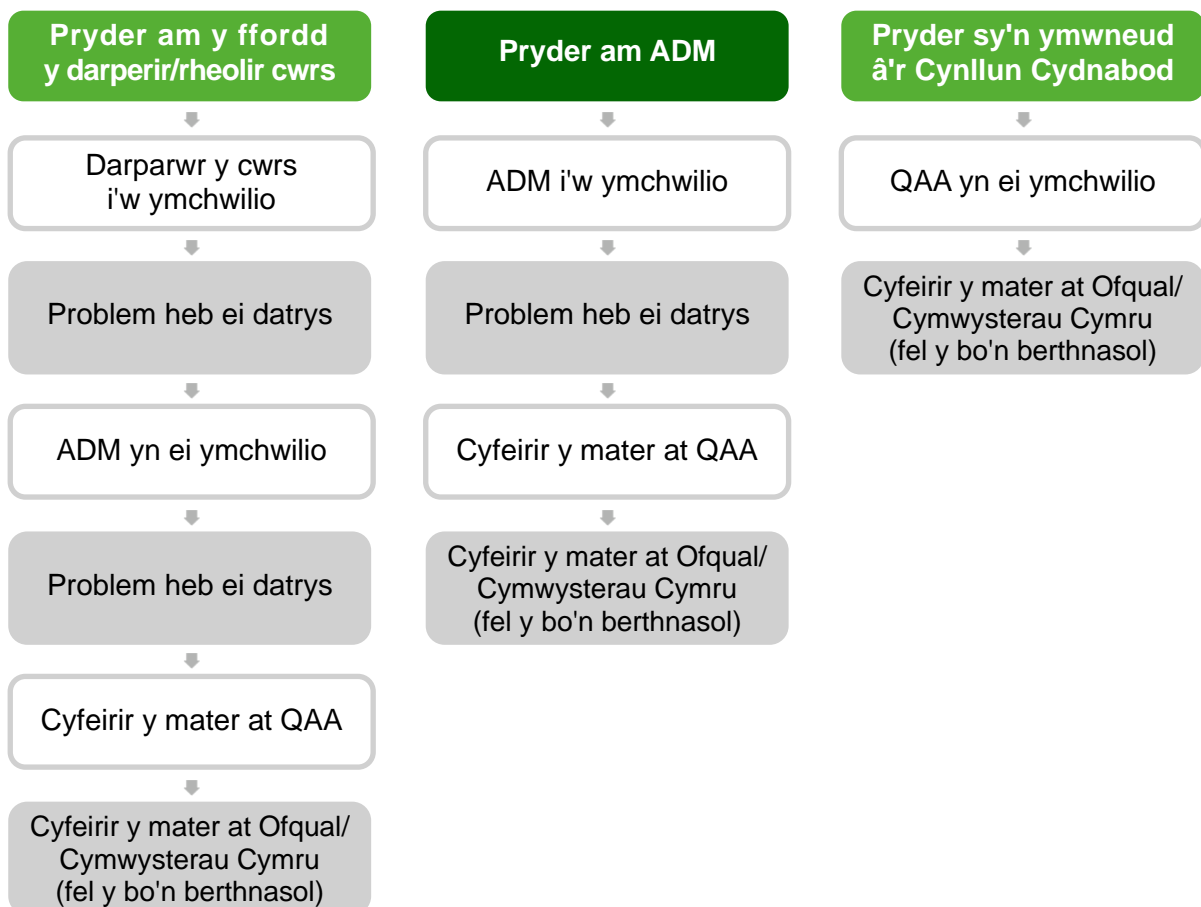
Pryder am y ffordd y darperir/rheolir cwrs

Darparwr y cwrs i'w ymchwilio

Problem heb ei datrys

ADM yn ei ymchwilio

Problem heb ei datrys

Cyfeirir y mater at QAA

Cyfeirir y mater at Ofqual/ Cymwysterau Cymru (fel y bo'n berthnasol)

Pryder am ADM

ADM i'w ymchwilio

Problem heb ei datrys

Cyfeirir y mater at QAA

Cyfeirir y mater at Ofqual/ Cymwysterau Cymru (fel y bo'n berthnasol)

Pryder sy'n ymwneud â'r Cynllun Cydnabod

QAA yn ei ymchwilio

Cyfeirir y mater at Ofqual/ Cymwysterau Cymru (fel y bo'n berthnasol)